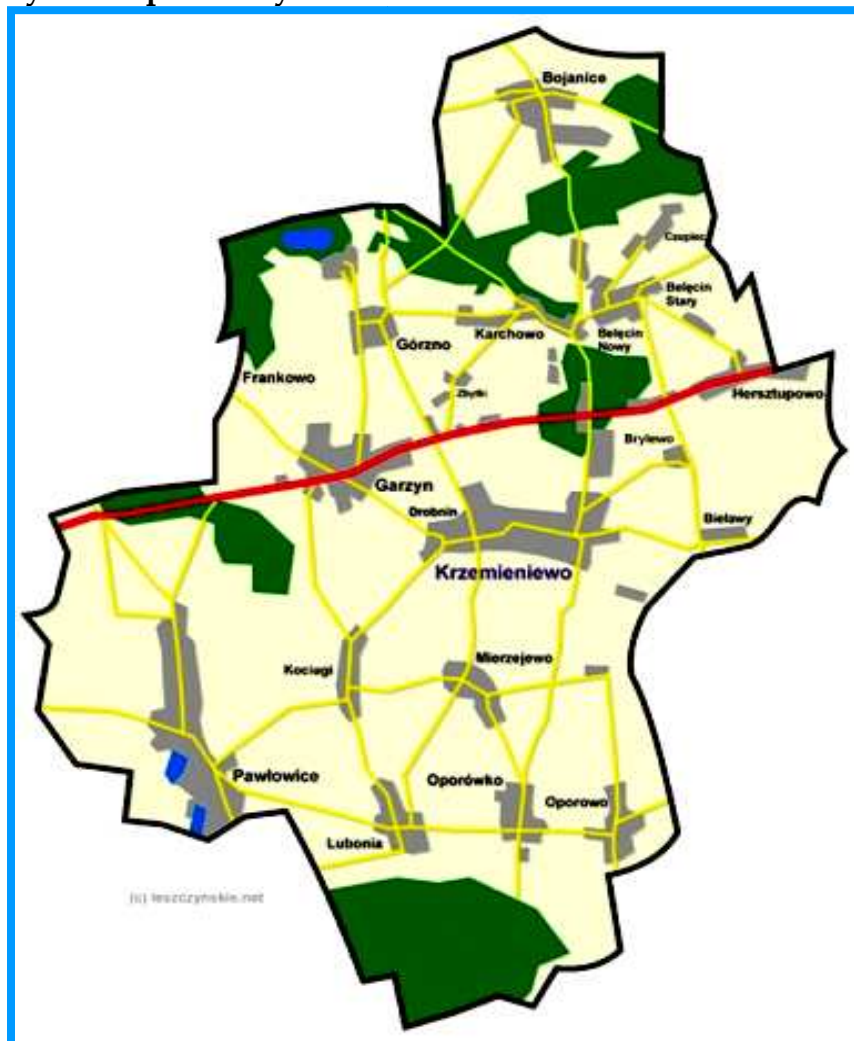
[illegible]

Bojanice

Czeplec

Belęcin Stary

Górzno

Karchowo

Belęcin Nowy

Frankowo

Zbytki

Hersztupowo

Brylewo

Garzyn

Drobnin

Bielawy

Krzemieniewo

Kociugi

Mierzejewo

Pawłowice

Oporówko

Oporowo

Lubonia

(c) leszczynskie.net